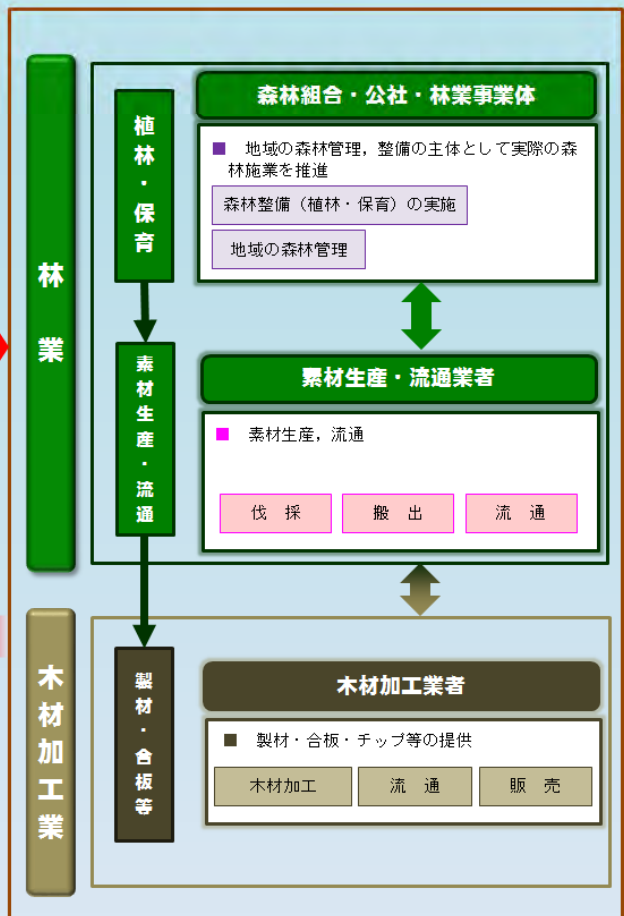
林業

植林・保育

森林組合・公社・林業事業体

■ 地域の森林管理，整備の主体として実際の森林施業を推進

森林整備（植林・保育）の実施

地域の森林管理

素材生産・流通

素材生産・流通業者

■ 素材生産，流通

伐　採

搬　出

流　通

木材加工業

製材・合板等

木材加工業者

■ 製材・合板・チップ等の提供

木材加工

流　通

販　売